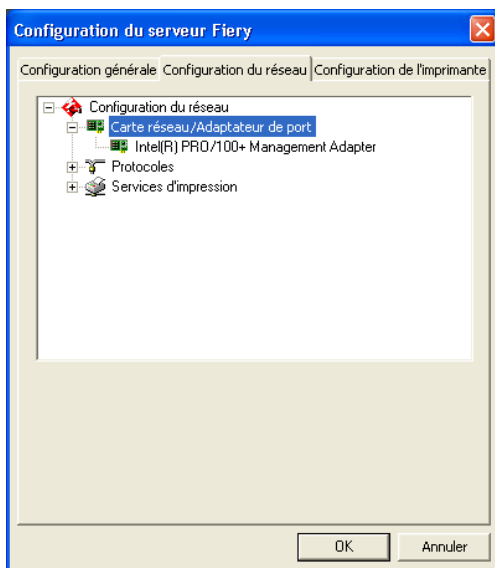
Configuration du serveur Fiery

Configuration générale Configuration du réseau Configuration de l'imprimante

Configuration du réseau
Carte réseau/Adaptateur de port
Intel(R) PRO/100+ Management Adapter
Protocoles
Services d'impression

OK Annuler